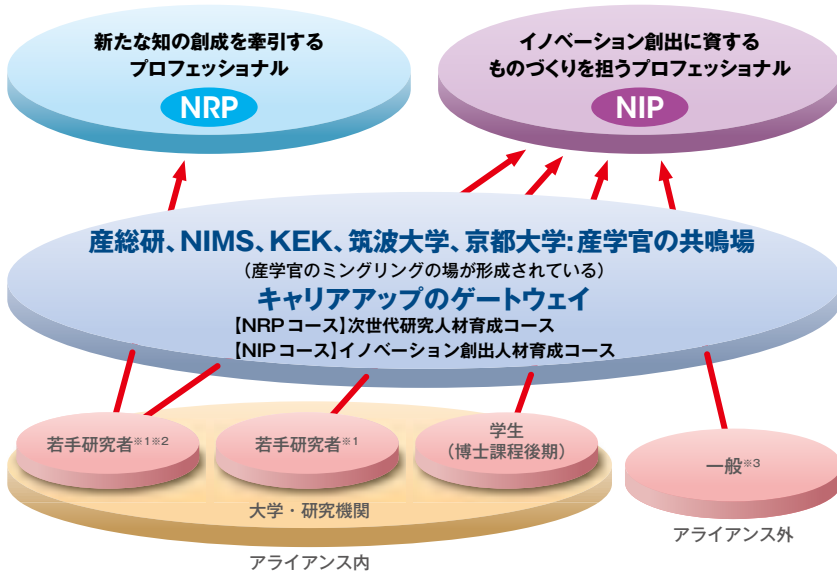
新たな知の創成を牽引するプロフェッショナル
NRP

イノベーション創出に資するものづくりを担うプロフェッショナル
NIP

産総研、NIMS、KEK、筑波大学、京都大学: 産学官の共鳴場
（産学官のミングリングの場が形成されている）
キャリアアップのゲートウェイ
【NRPコース】次世代研究人材育成コース
【NIPコース】イノベーション創出人材育成コース

若手研究者$^{※1※2}$
若手研究者$^{※1}$
学生（博士課程後期）
大学・研究機関
アライアンス内

一般$^{※3}$
アライアンス外